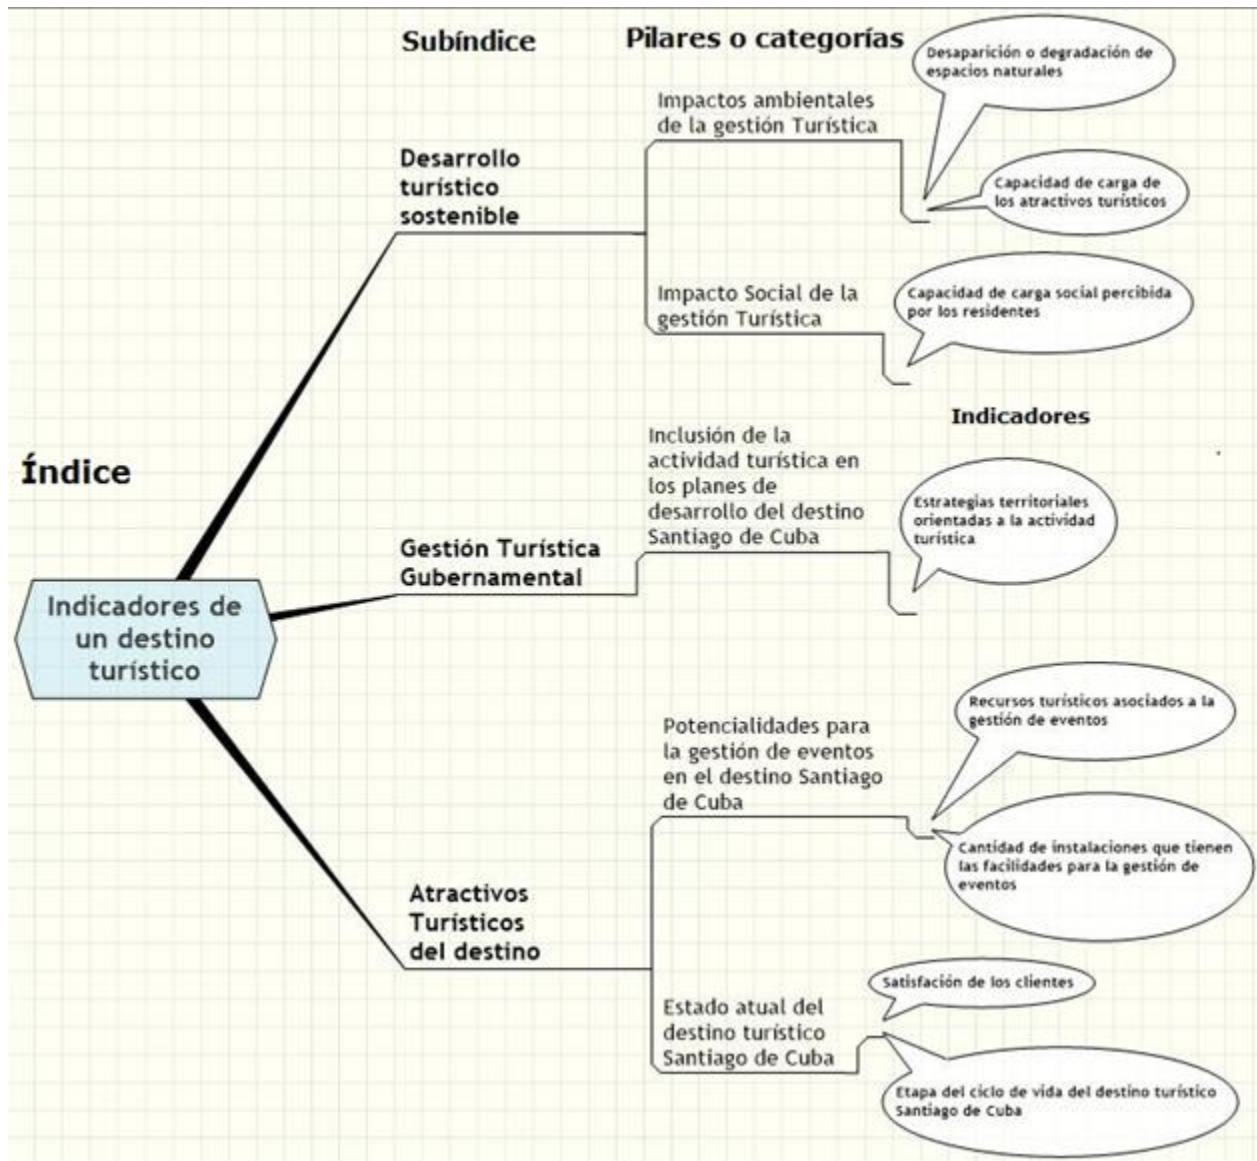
Subíndice

Pilares o categorías

Desaparición o degradación de espacios naturales

Impactos ambientales de la gestión Turística

Desarrollo turístico sostenible

Capacidad de carga de los atractivos turísticos

Impacto Social de la gestión Turística

Capacidad de carga social percibida por los residentes

Indicadores

Índice

Inclusión de la actividad turística en los planes de desarrollo del destino Santiago de Cuba

Estrategias territoriales orientadas a la actividad turística

Gestión Turística Gubernamental

Indicadores de un destino turístico

Recursos turísticos asociados a la gestión de eventos

Potencialidades para la gestión de eventos en el destino Santiago de Cuba

Cantidad de instalaciones que tienen las facilidades para la gestión de eventos

Atractivos Turísticos del destino

Satisfación de los clientes

Estado atual del destino turístico Santiago de Cuba

Etapa del ciclo de vida del destino turístico Santiago de Cuba